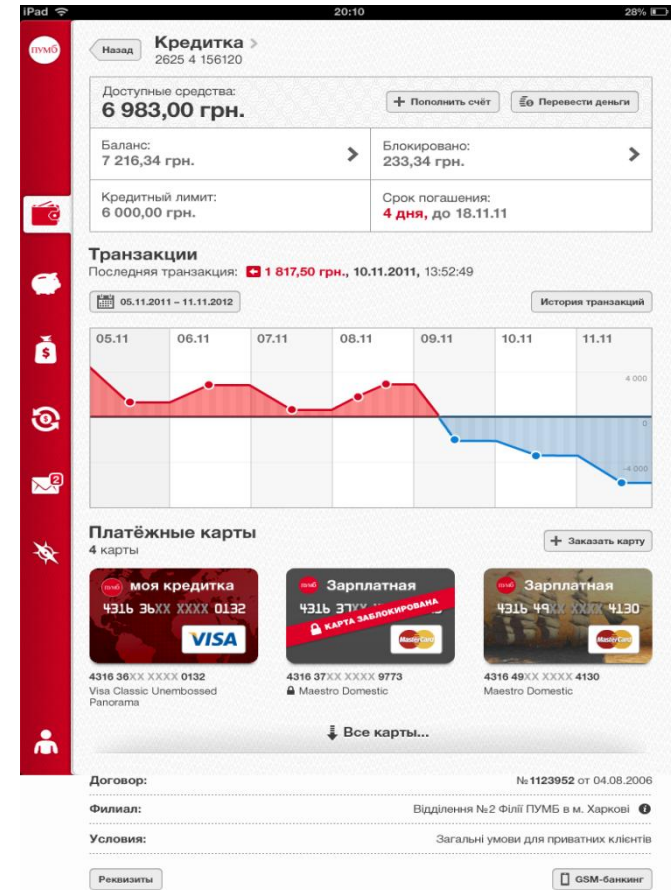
iPad
20:10
28%

ПУМБ

Назад
Кредитка
2625 4 156120

Доступные средства:
6 983,00 грн.
Пополнить счёт
Перевести деньги

Баланс:
7 216,34 грн.

Блокировано:
233,34 грн.

Кредитный лимит:
6 000,00 грн.

Срок погашения:
4 дня, до 18.11.11

Транзакции
Последняя транзакция: 1 817,50 грн., 10.11.2011, 13:52:49

05.11.2011 – 11.11.2012
История транзакций

05.11
06.11
07.11
08.11
09.11
10.11
11.11
4 000
0
-4 000

2

Платёжные карты
4 карты
Заказать карту

моя кредитка
4316 36XX XXXX 0132
VISA

Зарплатная
4316 37XX
КАРТА ЗАБЛОКИРОВАНА
MasterCard

Зарплатная
4316 49XX XXXX 4130
MasterCard

4316 36XX XXXX 0132
Visa Classic Unembossed Panorama

4316 37XX XXXX 9773
Maestro Domestic

4316 49XX XXXX 4130
Maestro Domestic

Все карты...

Договор:
№ 1123952 от 04.08.2006

Филиал:
Відділення №2 Філії ПУМБ в м. Харкові

Условия:
Загальні умови для приватних клієнтів

Реквизиты
GSM-банкинг